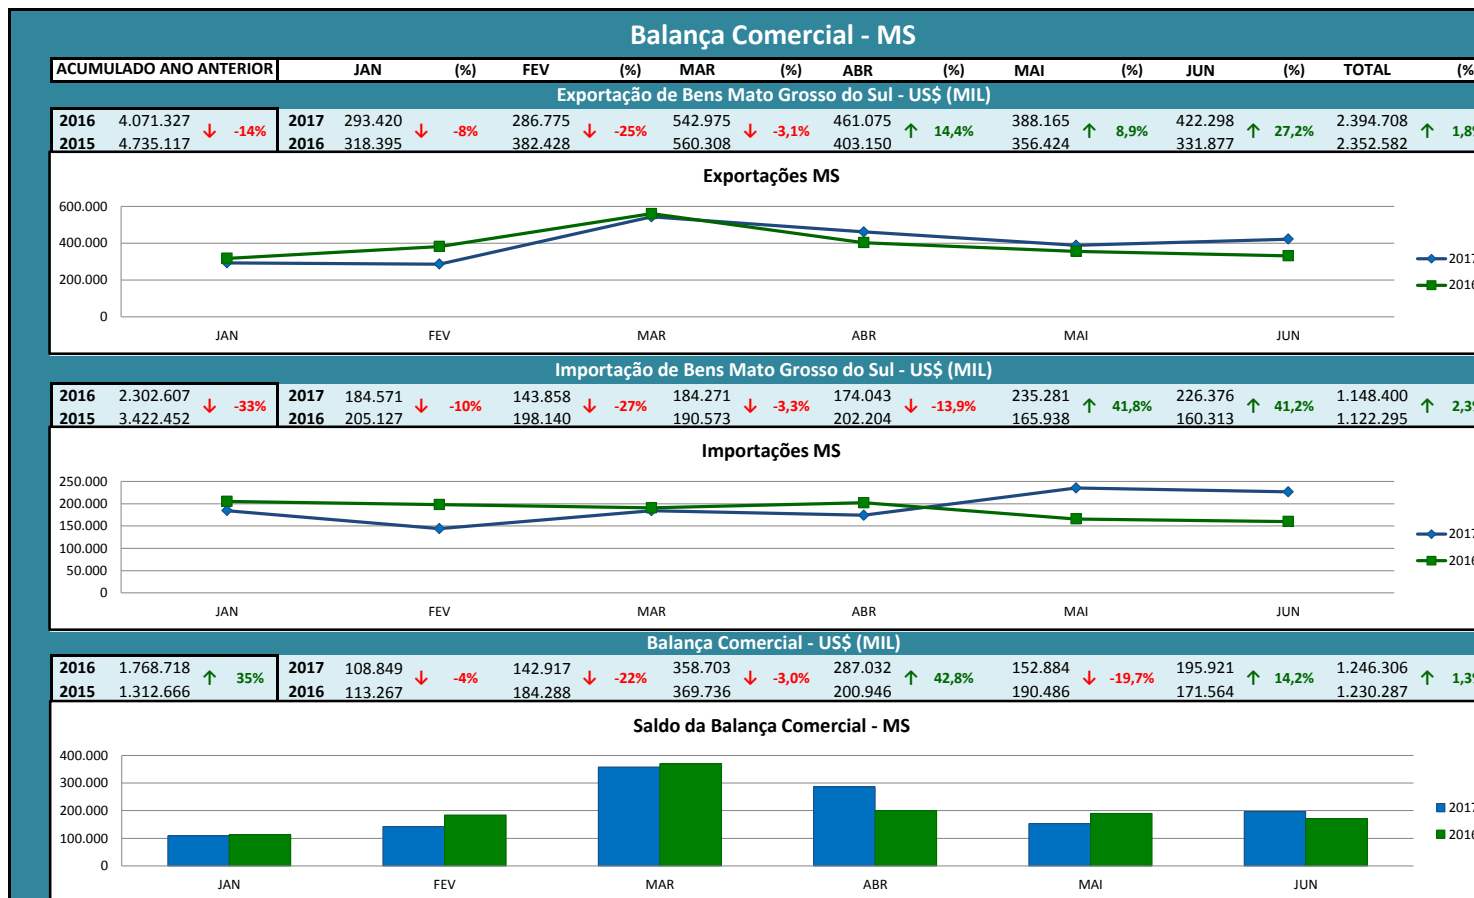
Balança Comercial - MS

| ACUMULADO ANO ANTERIOR | | JAN | (%) | FEV | (%) | MAR | (%) | ABR | (%) | MAI | (%) | JUN | (%) | TOTAL | (% |
|---|---|---|---|---|---|---|---|---|---|---|---|---|---|---|---|

Exportação de Bens Mato Grosso do Sul - US$ (MIL)

| 2016 4.071.327 | -14% | 2017 293.420 | -8% | 286.775 | -25% | 542.975 | -3,1% | 461.075 | 14,4% | 388.165 | 8,9% | 422.298 | 27,2% | 2.394.708 | 1,8 |
|---|---|---|---|---|---|---|---|---|---|---|---|---|---|---|---|
| 2015 4.735.117 | | 2016 318.395 | | 382.428 | | 560.308 | | 403.150 | | 356.424 | | 331.877 | | 2.352.582 | |

Exportações MS

600.000
400.000
200.000
0
JAN FEV MAR ABR MAI JUN
2017
2016

Importação de Bens Mato Grosso do Sul - US$ (MIL)

| 2016 2.302.607 | -33% | 2017 184.571 | -10% | 143.858 | -27% | 184.271 | -3,3% | 174.043 | -13,9% | 235.281 | 41,8% | 226.376 | 41,2% | 1.148.400 | 2,3 |
|---|---|---|---|---|---|---|---|---|---|---|---|---|---|---|---|
| 2015 3.422.452 | | 2016 205.127 | | 198.140 | | 190.573 | | 202.204 | | 165.938 | | 160.313 | | 1.122.295 | |

Importações MS

250.000
200.000
150.000
100.000
50.000
0
JAN FEV MAR ABR MAI JUN
2017
2016

Balança Comercial - US$ (MIL)

| 2016 1.768.718 | 35% | 2017 108.849 | -4% | 142.917 | -22% | 358.703 | -3,0% | 287.032 | 42,8% | 152.884 | -19,7% | 195.921 | 14,2% | 1.246.306 | 1,3 |
|---|---|---|---|---|---|---|---|---|---|---|---|---|---|---|---|
| 2015 1.312.666 | | 2016 113.267 | | 184.288 | | 369.736 | | 200.946 | | 190.486 | | 171.564 | | 1.230.287 | |

Saldo da Balança Comercial - MS

400.000
300.000
200.000
100.000
0
JAN FEV MAR ABR MAI JUN
2017
2016